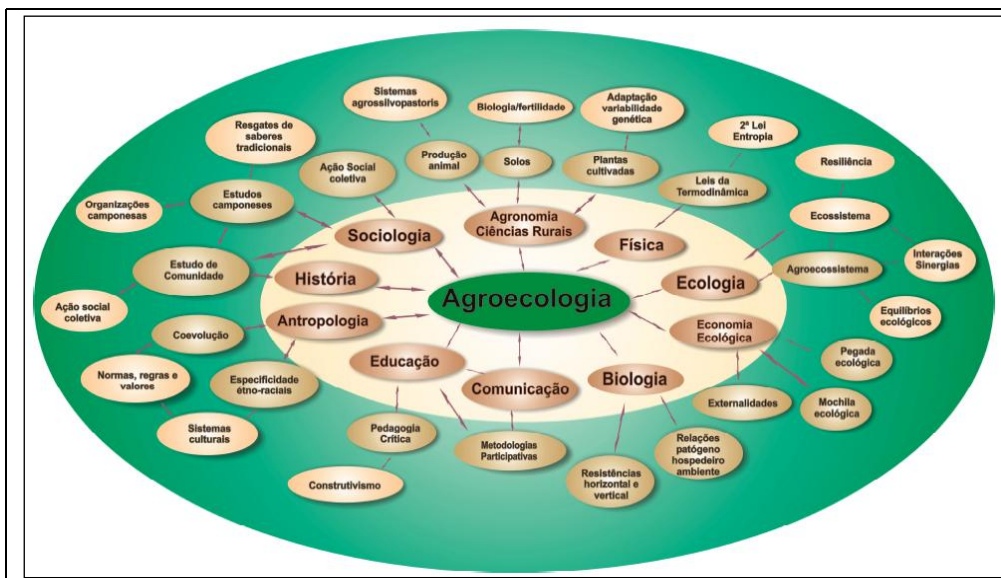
Sistemas agrossilvopastoris

Biologia/fertilidade

Adaptação variabilidade genética

Resgates de saberes tradicionais

Produção animal

Solos

Plantas cultivadas

2ª Lei Entropia

Ação Social coletiva

Leis da Termodinâmica

Resiliência

Organizações camponesas

Estudos camponeses

Agronomia Ciências Rurais

Ecossistema

Sociologia

Física

Estudo de Comunidade

História

Agroecossistema

Interações Sinergias

Ecologia

Agroecologia

Ação social coletiva

Antropologia

Equilíbrios ecológicos

Coevolução

Economia Ecológica

Educação

Pegada ecológica

Normas, regras e valores

Comunicação

Biologia

Especificidade étno-raciais

Externalidades

Mochila ecológica

Sistemas culturais

Pedagogia Crítica

Metodologias Participativas

Relações patógeno hospedeiro ambiente

Resistências horizontal e vertical

Construtivismo